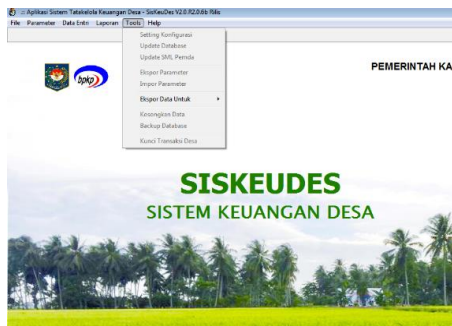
:: Aplikasi Sistem Tatakelola Keuangan Desa - SisKeuDes V2.0.R2.0.6b Rilis

File Parameter Data Entri Laporan Tools Help

Setting Konfigurasi
Update Database
Update SML Pemda
Ekspor Parameter
Impor Parameter
Ekspor Data Untuk
Kosongkan Data
Backup Database
Kunci Transaksi Desa

bpkp

PEMERINTAH KA

SISKEUDES
SISTEM KEUANGAN DESA